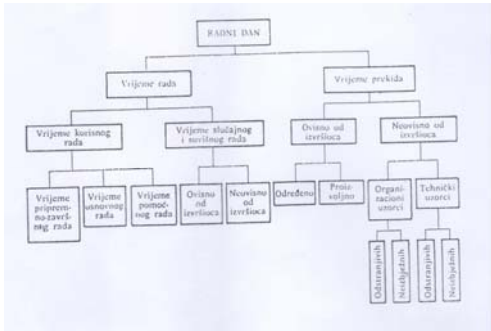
RADNI DAN

Vrijeme rada

Vrijeme prekida

Vrijeme korisnog rada

Vrijeme slučajnog i nerilnog rada

Ovisno od izvršioca

Neovisno od izvršioca

Vrijeme pripremno-završnog rada

Vrijeme osnovnog rada

Vrijeme pomoćnog rada

Ovisno od izvršioca

Neovisno od izvršioca

Određeno

Proizvoljno

Organizacioni uzroci

Tehnički uzroci

Odstranjivih

Neizbježnih

Odstranjivih

Neizbježnih